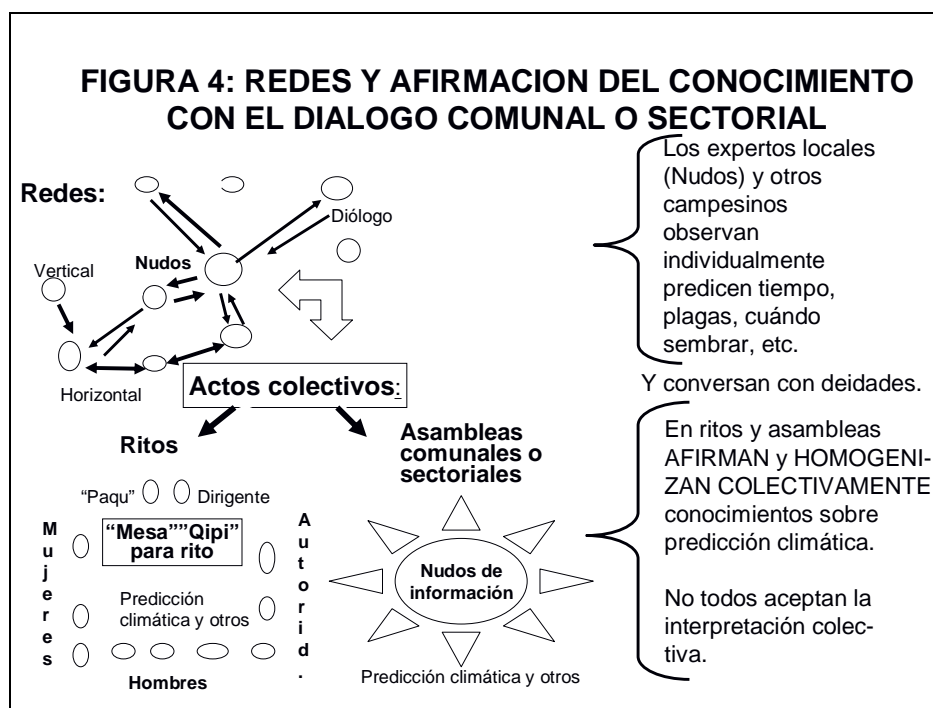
FIGURA 4: REDES Y AFIRMACION DEL CONOCIMIENTO CON EL DIALOGO COMUNAL O SECTORIAL

Redes:

Diólogo

Vertical

Nudos

Horizontal

Los expertos locales (Nudos) y otros campesinos observan individualmente predicen tiempo, plagas, cuándo sembrar, etc.

Y conversan con deidades.

Actos colectivos:

Ritos

Asambleas comunales o sectoriales

"Paqu" Dirigente

Mujeres

"Mesa""Qipi" para rito

Autorid.

Predicción climática y otros

Hombres

Nudos de información

Predicción climática y otros

En ritos y asambleas AFIRMAN y HOMOGENIZAN COLECTIVAMENTE conocimientos sobre predicción climática.

No todos aceptan la interpretación colectiva.